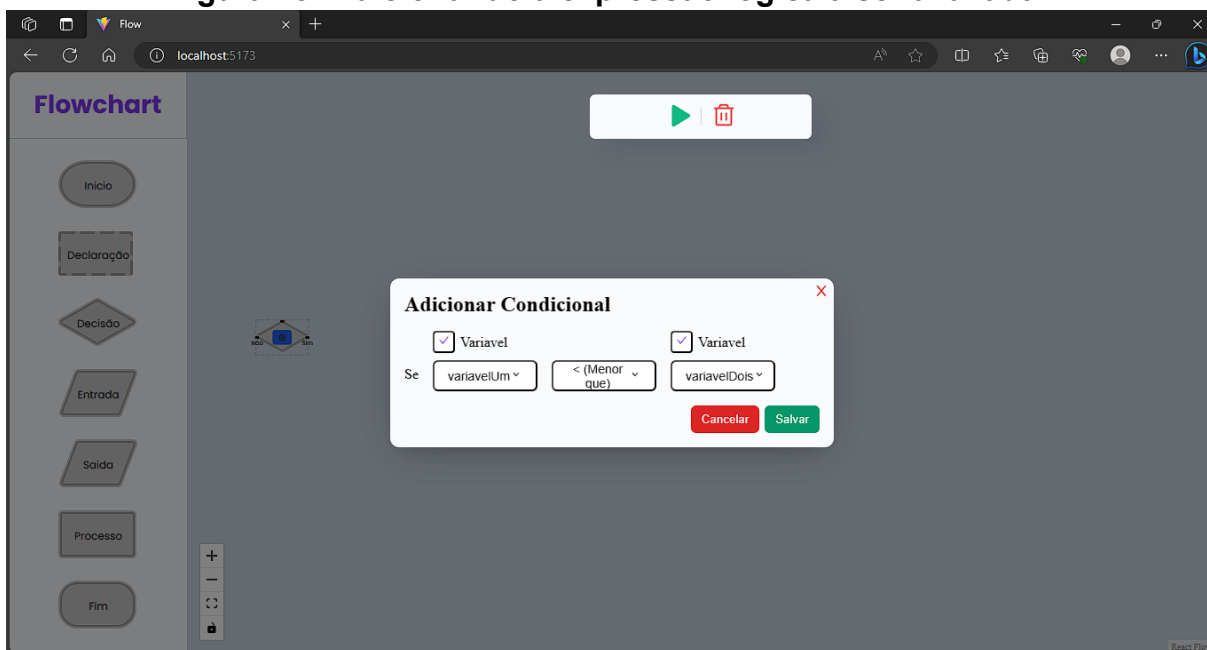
Flow

localhost:5173

Flowchart

Inicio

Declaração

Decisão

Entrada

Saida

Processo

Fim

Adicionar Condicional

Variavel

Variavel

Se

variavelUm

< (Menor que)

variavelDois

Cancelar

Salvar

Não

Sim

React Flow